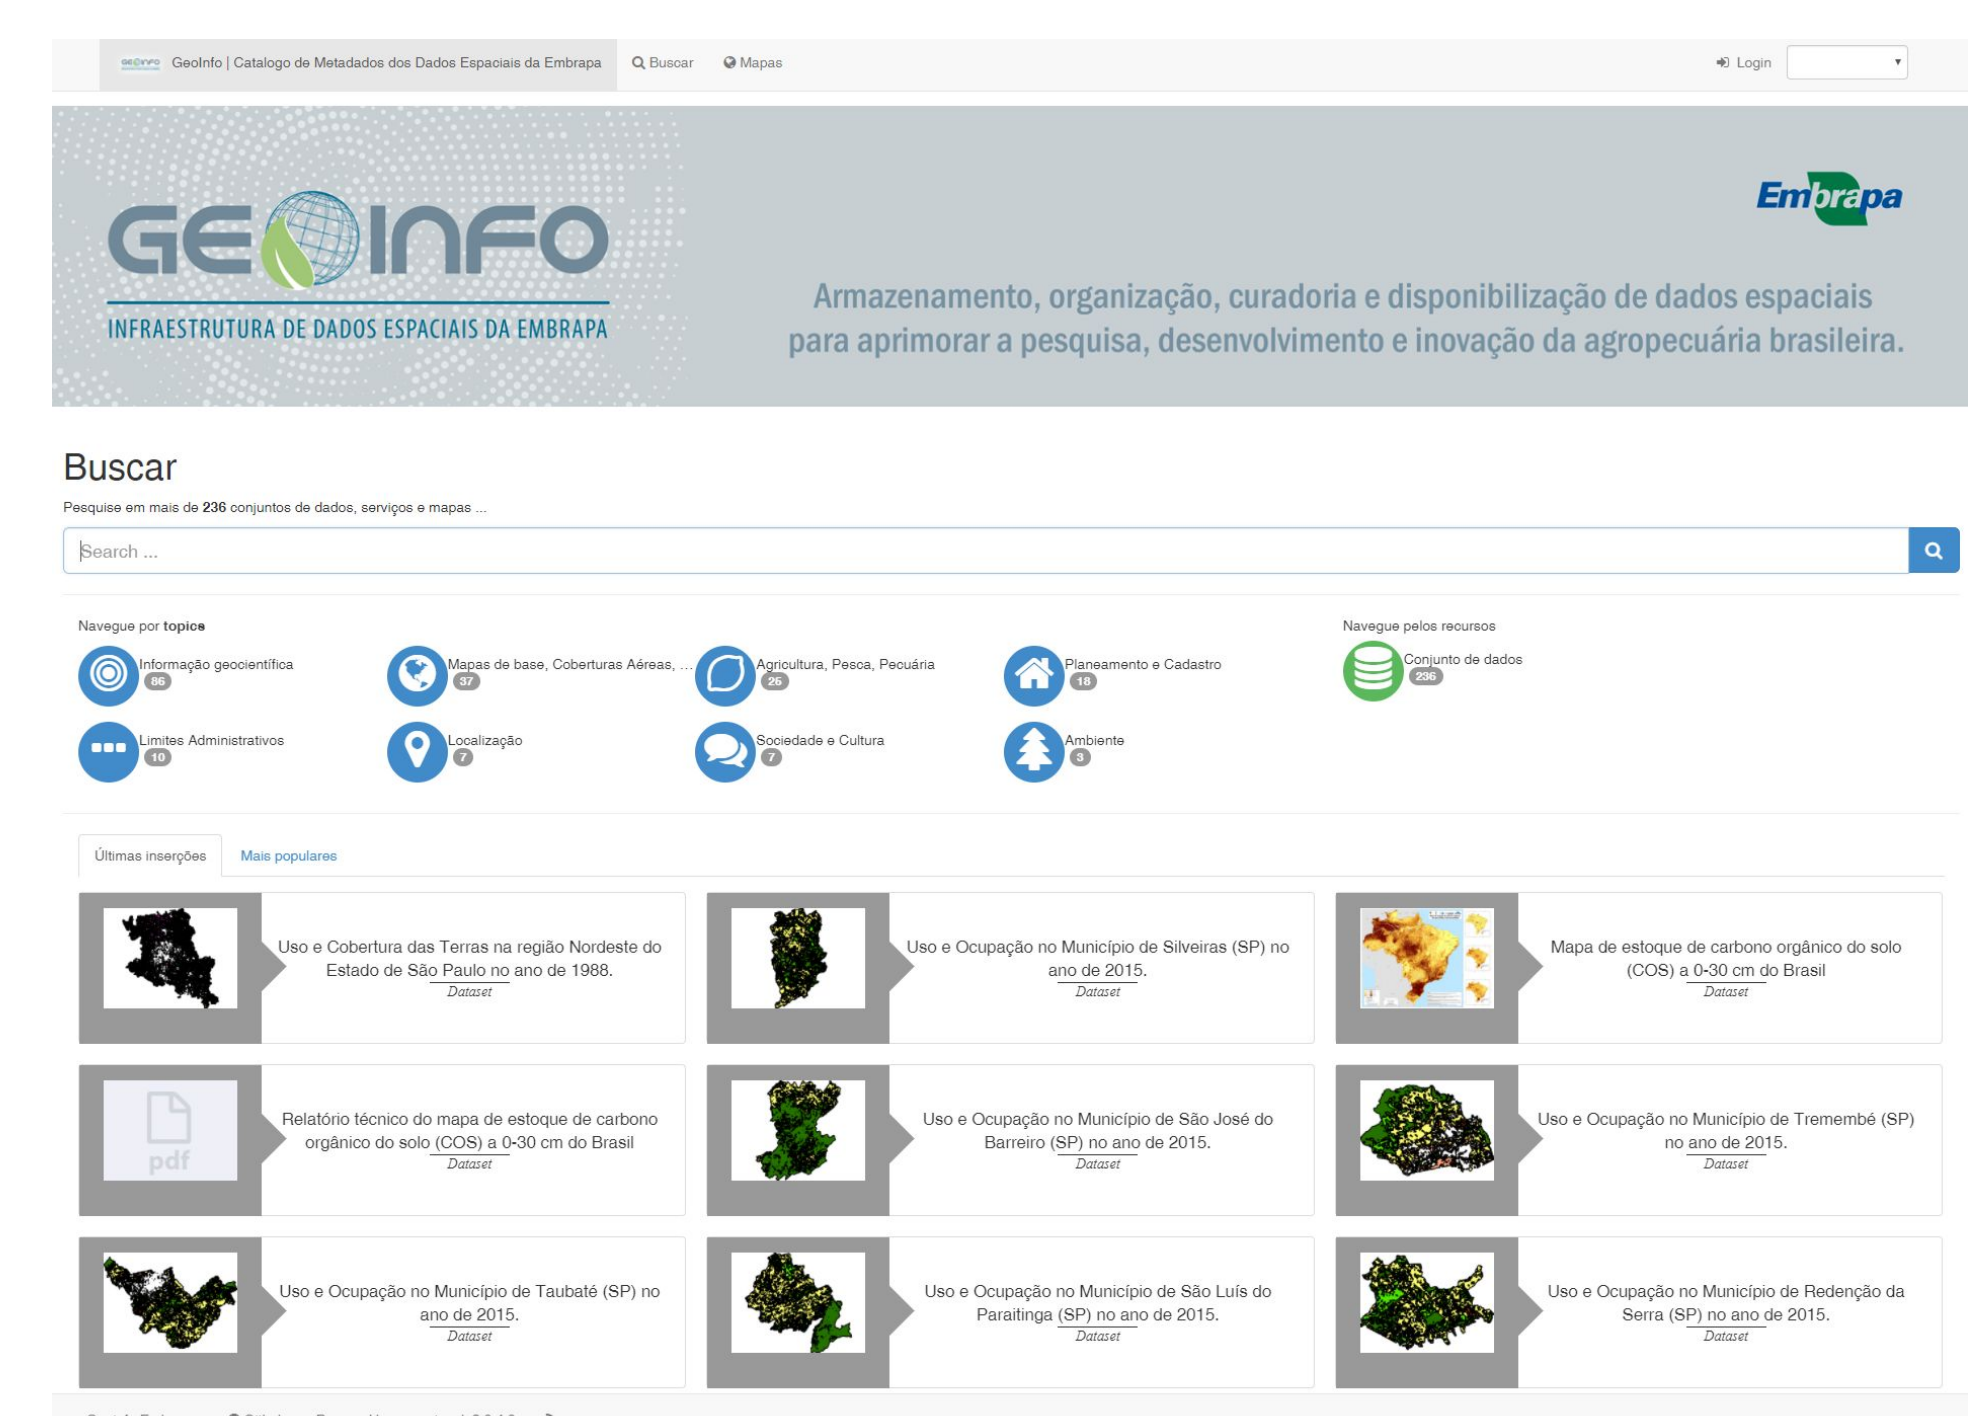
GeoInfo | Catalogo de Metadados dos Dados Espaciais da Embrapa   Buscar   Mapas   Login

GEOINFO
INFRAESTRUTURA DE DADOS ESPACIAIS DA EMBRAPA

Embrapa

Armazenamento, organização, curadoria e disponibilização de dados espaciais para aprimorar a pesquisa, desenvolvimento e inovação da agropecuária brasileira.

Buscar

Pesquise em mais de 236 conjuntos de dados, serviços e mapas ...

Search ...

Navegue por topics

Informação geocientífica 86
Mapas de base, Coberturas Aéreas, ... 37
Agricultura, Pesca, Pecuária 26
Planeamento e Cadastro 18
Limites Administrativos 10
Localização 7
Sociedade e Cultura 7
Ambiente 3

Navegue pelos recursos

Conjunto de dados 236

Últimas inserções   Mais populares

Uso e Cobertura das Terras na região Nordeste do Estado de São Paulo no ano de 1988.
Dataset

Uso e Ocupação no Município de Silveiras (SP) no ano de 2015.
Dataset

Mapa de estoque de carbono orgânico do solo (COS) a 0-30 cm do Brasil
Dataset

pdf
Relatório técnico do mapa de estoque de carbono orgânico do solo (COS) a 0-30 cm do Brasil
Dataset

Uso e Ocupação no Município de São José do Barreiro (SP) no ano de 2015.
Dataset

Uso e Ocupação no Município de Tremembé (SP) no ano de 2015.
Dataset

Uso e Ocupação no Município de Taubaté (SP) no ano de 2015.
Dataset

Uso e Ocupação no Município de São Luís do Paraitinga (SP) no ano de 2015.
Dataset

Uso e Ocupação no Município de Redenção da Serra (SP) no ano de 2015.
Dataset

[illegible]